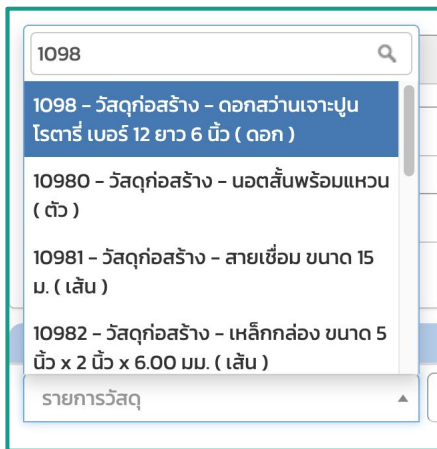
1098

1098 - วัสดุก่อสร้าง - ดอกสว่านเจาะปูน โรตารี่ เบอร์ 12 ยาว 6 นิ้ว ( ดอก )

10980 - วัสดุก่อสร้าง - นอตสั้นพร้อมแหวน ( ตัว )

10981 - วัสดุก่อสร้าง - สายเชื่อม ขนาด 15 ม. ( เส้น )

10982 - วัสดุก่อสร้าง - เหล็กกล่อง ขนาด 5 นิ้ว x 2 นิ้ว x 6.00 มม. ( เส้น )

รายการวัสดุ